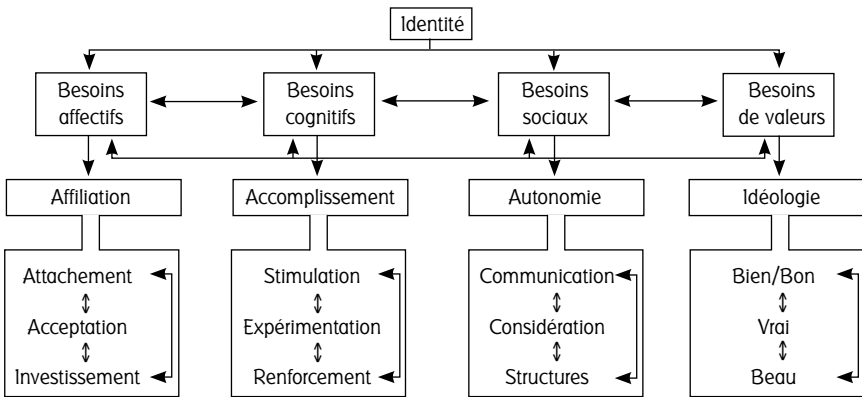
Identité

Besoins affectifs

Besoins cognitifs

Besoins sociaux

Besoins de valeurs

Affiliation

Accomplissement

Autonomie

Idéologie

Attachement
Acceptation
Investissement

Stimulation
Expérimentation
Renforcement

Communication
Considération
Structures

Bien/Bon
Vrai
Beau